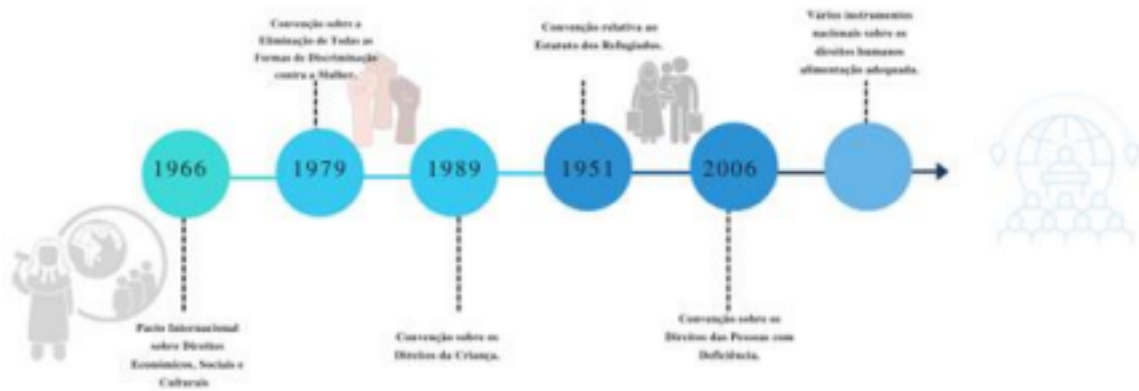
Convenção sobre a Eliminação de Todas as Formas de Discriminação contra a Mulher.

Convenção relativa ao Estatuto dos Refugiados.

Vários instrumentos nacionais sobre os direitos humanos alimentação adequada.

1966

1979

1989

1951

2006

Pacto Internacional sobre Direitos Económicos, Sociais e Culturais

Convenção sobre os Direitos da Criança.

Convenção sobre os Direitos das Pessoas com Deficiência.